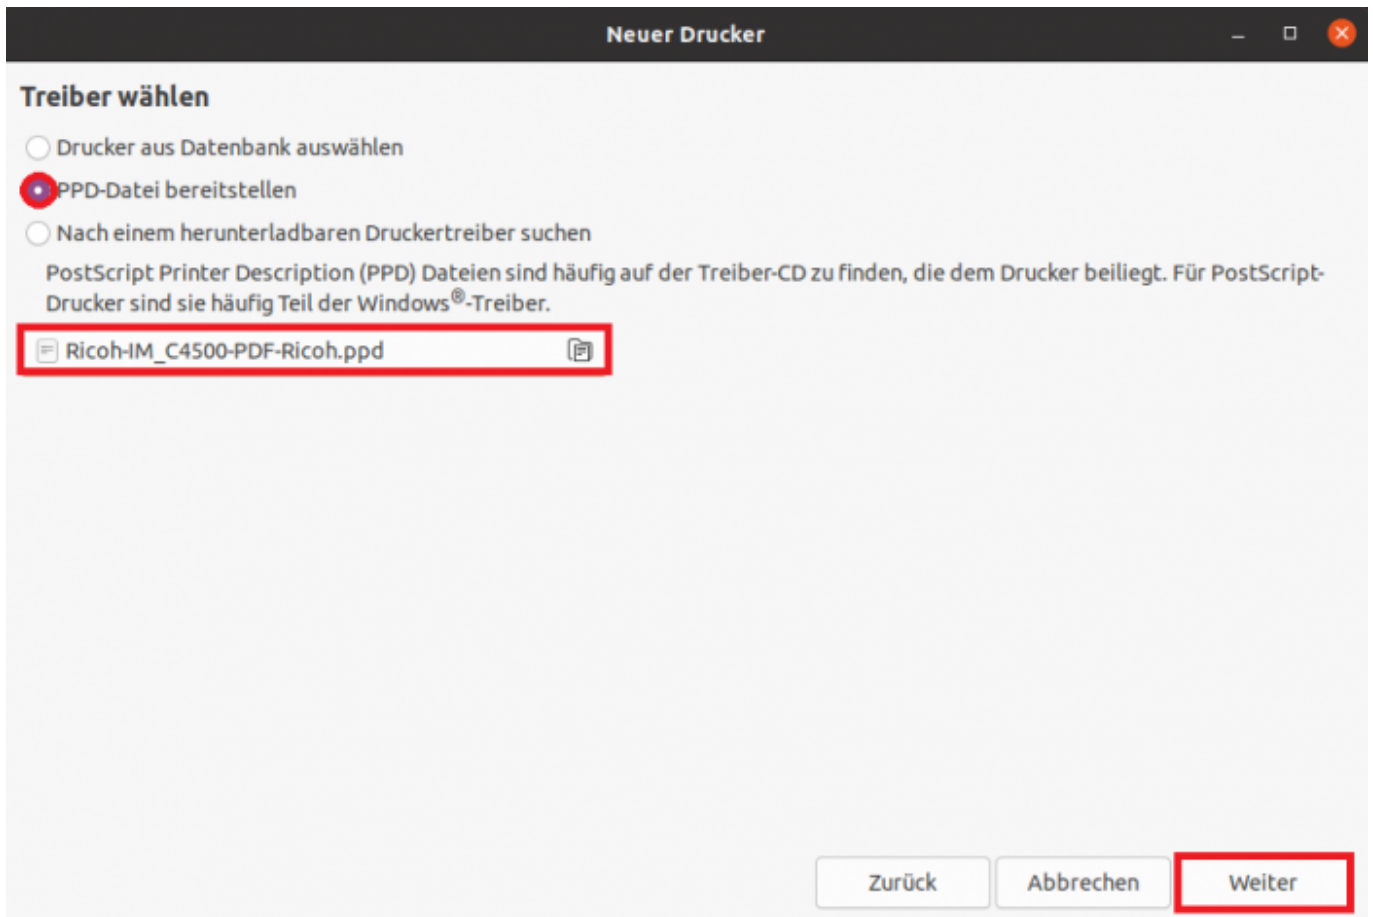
Neuer Drucker

Treiber wählen

Drucker aus Datenbank auswählen

PPD-Datei bereitstellen

Nach einem herunterladbaren Druckertreiber suchen

PostScript Printer Description (PPD) Dateien sind häufig auf der Treiber-CD zu finden, die dem Drucker beiliegt. Für PostScript-Drucker sind sie häufig Teil der Windows®-Treiber.

Ricoh-IM_C4500-PDF-Ricoh.ppd

Zurück

Abbrechen

Weiter